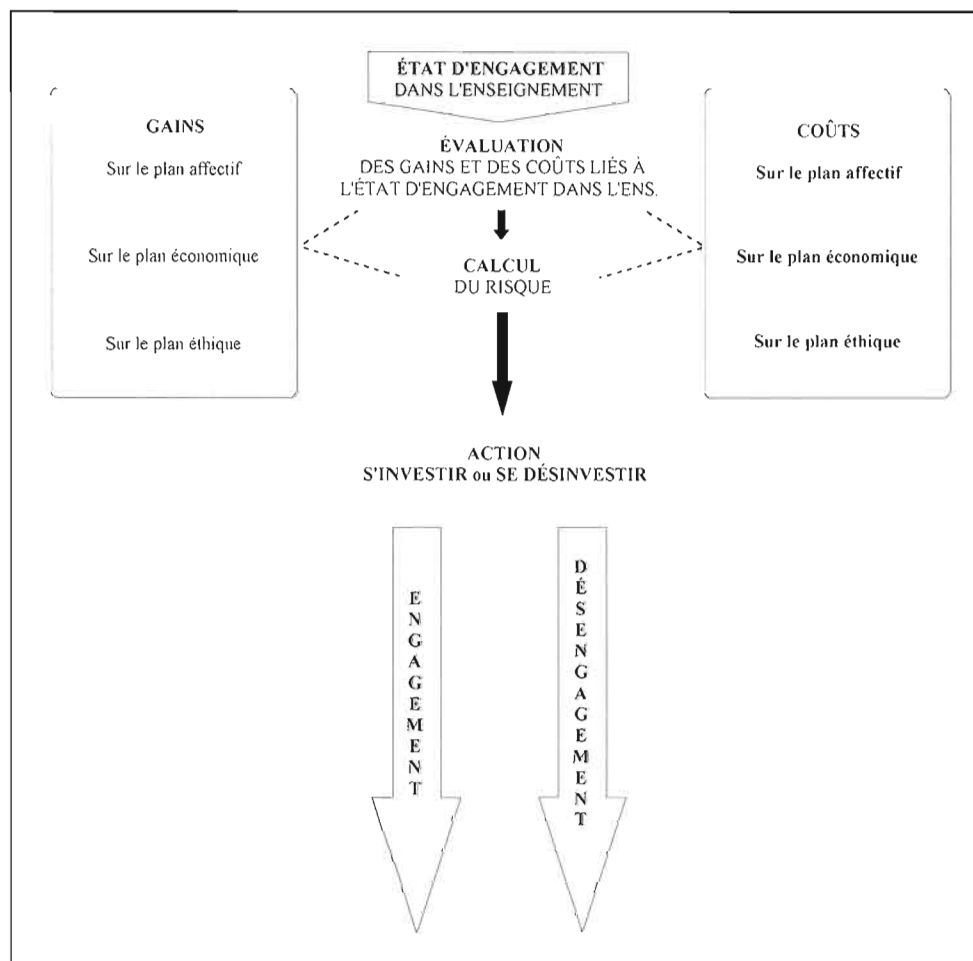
ÉTAT D'ENGAGEMENT
DANS L'ENSEIGNEMENT

GAINS

Sur le plan affectif

Sur le plan économique

Sur le plan éthique

ÉVALUATION
DES GAINS ET DES COÛTS LIÉS À L'ÉTAT D'ENGAGEMENT DANS L'ENS.

CALCUL
DU RISQUE

COÛTS

Sur le plan affectif

Sur le plan économique

Sur le plan éthique

ACTION
S'INVESTIR ou SE DÉSINVESTIR

ENGAGEMENT

DÉSENGAGEMENT